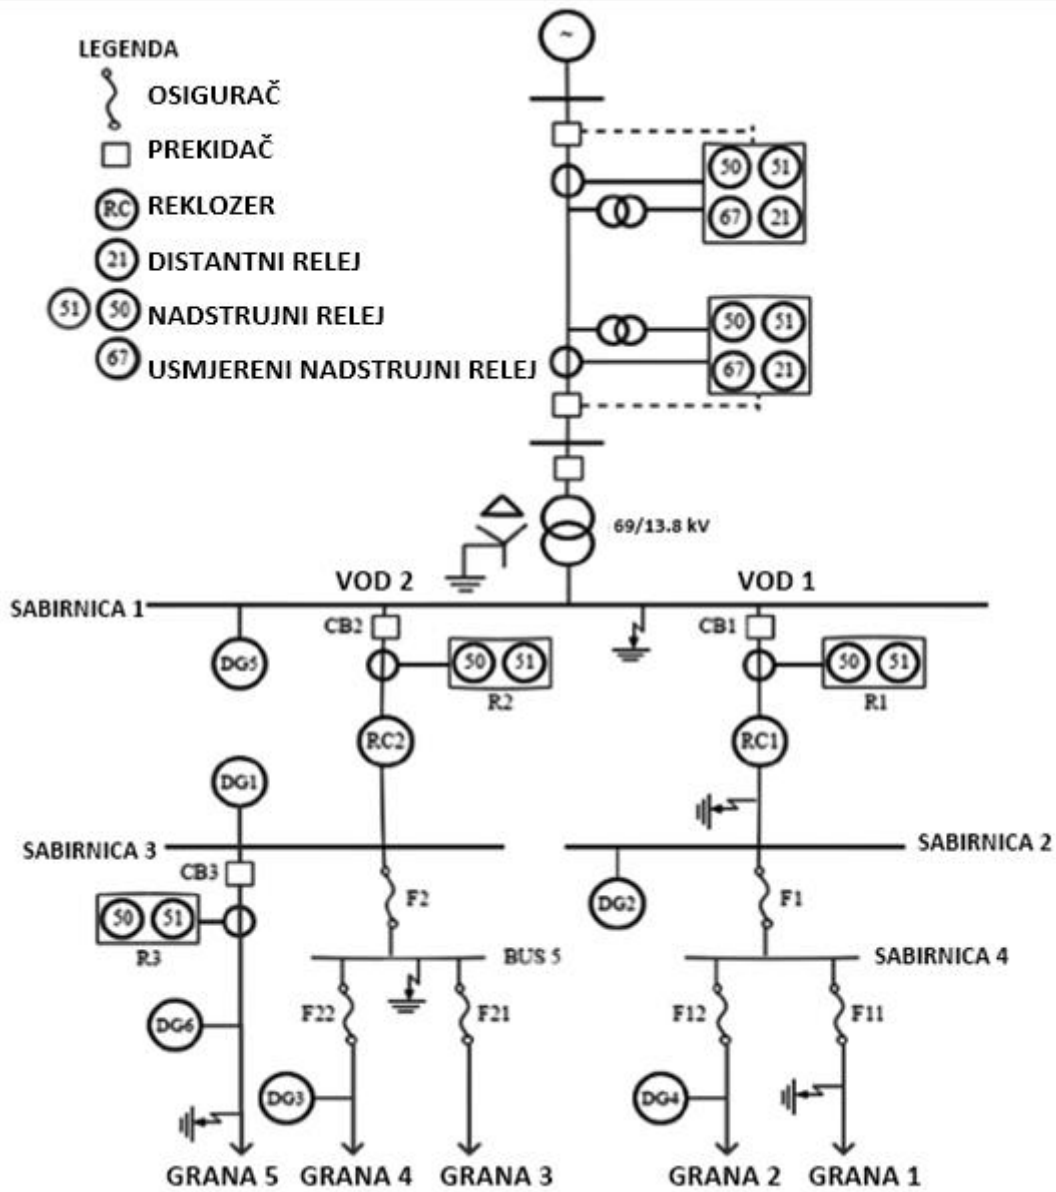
LEGENDA
OSIGURAČ
PREKIDAČ
RC REKLOZER
21 DISTANTNI RELEJ
51 50 NADSTRUJNI RELEJ
67 USMJERENI NADSTRUJNI RELEJ

~

50 51
67 21

50 51
67 21

69/13.8 kV

VOD 2
VOD 1
SABIRNICA 1
CB2
CB1
DG5
50 51
R2
50 51
R1
RC2
RC1
DG1
SABIRNICA 3
SABIRNICA 2
CB3
50 51
R3
F2
DG2
F1
BUS 5
SABIRNICA 4
DG6
F22
F21
F12
F11
DG3
DG4
GRANA 5
GRANA 4
GRANA 3
GRANA 2
GRANA 1